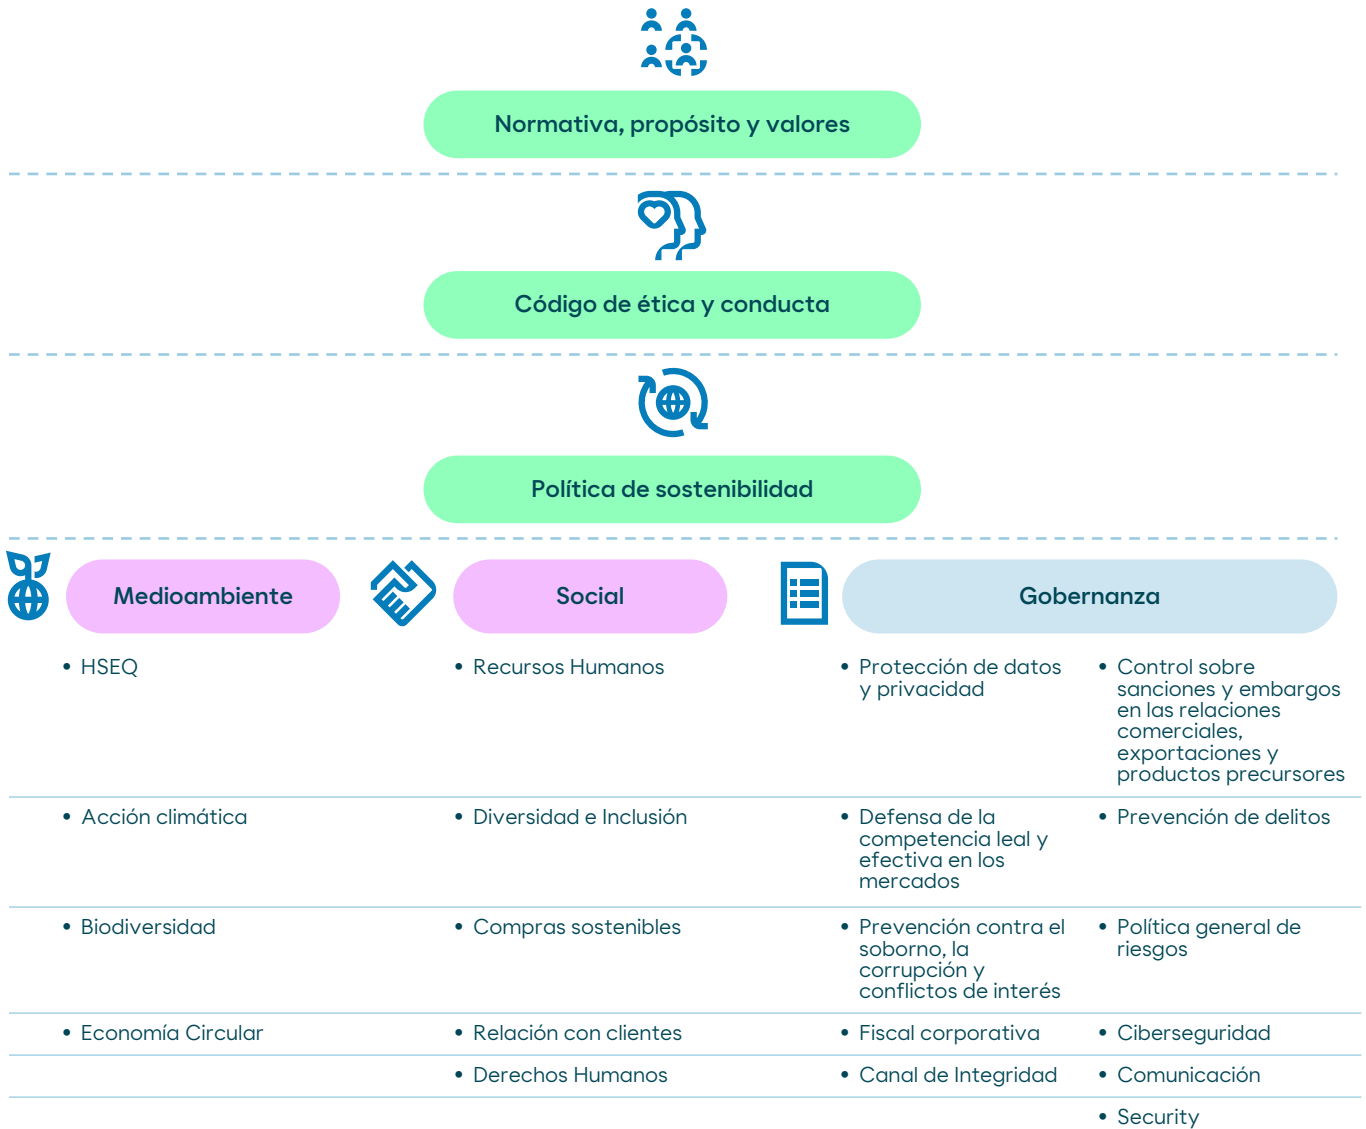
Normativa, propósito y valores

Código de ética y conducta

Política de sostenibilidad

| Medioambiente | Social | Gobernanza | |
|---|---|---|---|
| • HSEQ | • Recursos Humanos | • Protección de datos y privacidad | • Control sobre sanciones y embargos en las relaciones comerciales, exportaciones y productos precursores |
| • Acción climática | • Diversidad e Inclusión | • Defensa de la competencia leal y efectiva en los mercados | • Prevención de delitos |
| • Biodiversidad | • Compras sostenibles | • Prevención contra el soborno, la corrupción y conflictos de interés | • Política general de riesgos |
| • Economía Circular | • Relación con clientes | • Fiscal corporativa | • Ciberseguridad |
| | • Derechos Humanos | • Canal de Integridad | • Comunicación |
| | | | • Security |